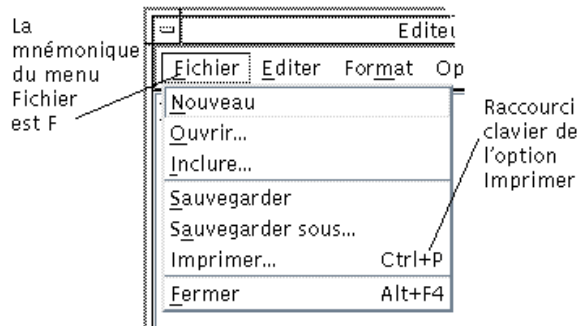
La mnémonique du menu Fichier est F

Editeu

Fichier Editer Format Op

Nouveau
Ouvrir...
Inclure...
Sauvegarder
Sauvegarder sous...
Imprimer... Ctrl+P
Fermer Alt+F4

Raccourci clavier de l'option Imprimer